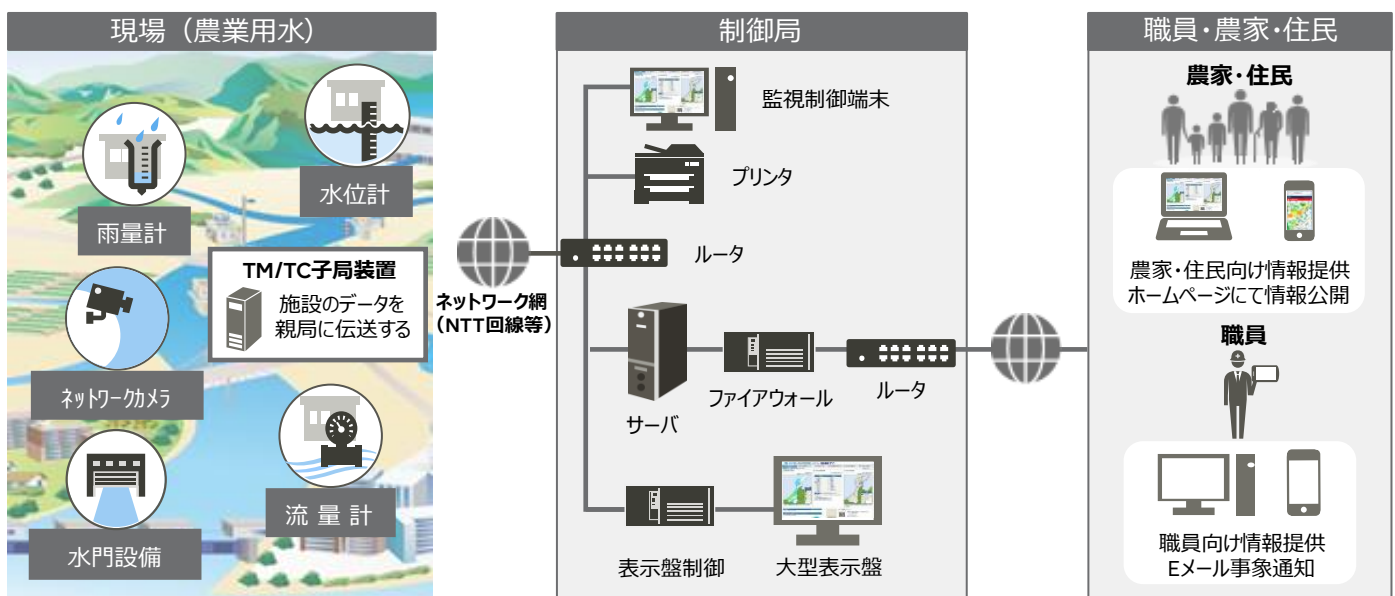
現場（農業用水）

水位計

雨量計

TM/TC子局装置
施設のデータを親局に伝送する

ネットワークカメラ

流 量 計

水門設備

ネットワーク網
（NTT回線等）

制御局

監視制御端末

プリンタ

ルータ

サーバ

ファイアウォール

ルータ

表示盤制御

大型表示盤

職員・農家・住民

農家・住民

農家・住民向け情報提供
ホームページにて情報公開

職員

職員向け情報提供
Eメール事象通知